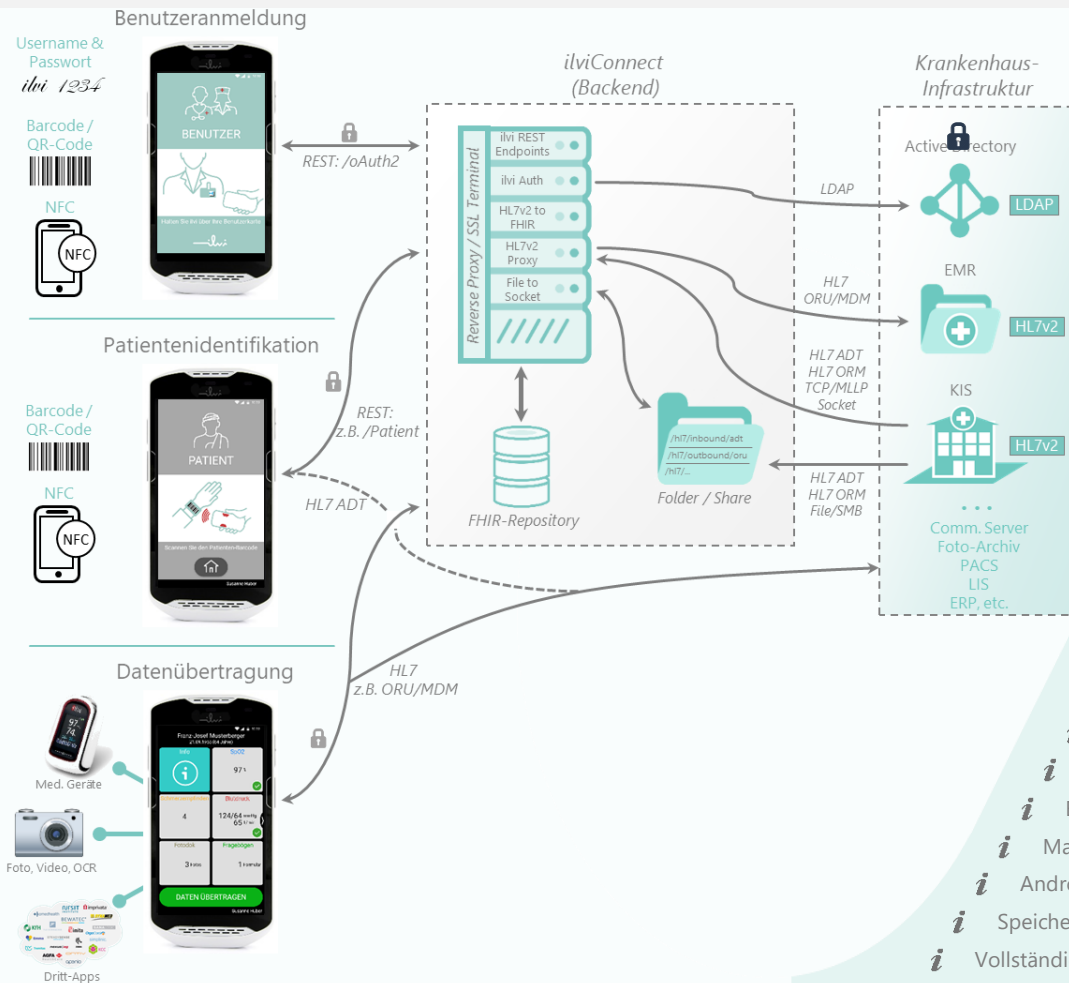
Benutzeranmeldung

Username & Passwort
ilvi 1234

Barcode / QR-Code

NFC

NFC

BENUTZER

Patientenidentifikation

Barcode / QR-Code

NFC

NFC

PATIENT

Datenübertragung

Franz-Josef Musterberger

DATEN ÜBERTRAGEN

Med. Geräte

Foto, Video, OCR

Dritt-Apps

REST: /oAuth2

REST: z.B. /Patient

HL7 ADT

HL7 z.B. ORU/MDM

ilviConnect (Backend)

Reverse Proxy / SSL Terminal

ilvi REST Endpoints
ilvi Auth
HL7v2 to FHIR
HL7v2 Proxy
File to Socket

FHIR-Repository

/hl7/inbound/adt
/hl7/outbound/oru
/hl7/...

Folder / Share

Krankenhaus-Infrastruktur

Active Directory

LDAP

LDAP

EMR

HL7 ORU/MDM

HL7v2

HL7 ADT
HL7 ORM
TCP/MLLP
Socket

KIS

HL7v2

HL7 ADT
HL7 ORM
File/SMB

. . .
Comm. Server
Foto-Archiv
PACS
LIS
ERP, etc.

Ma
Andr
Speiche
Vollständi